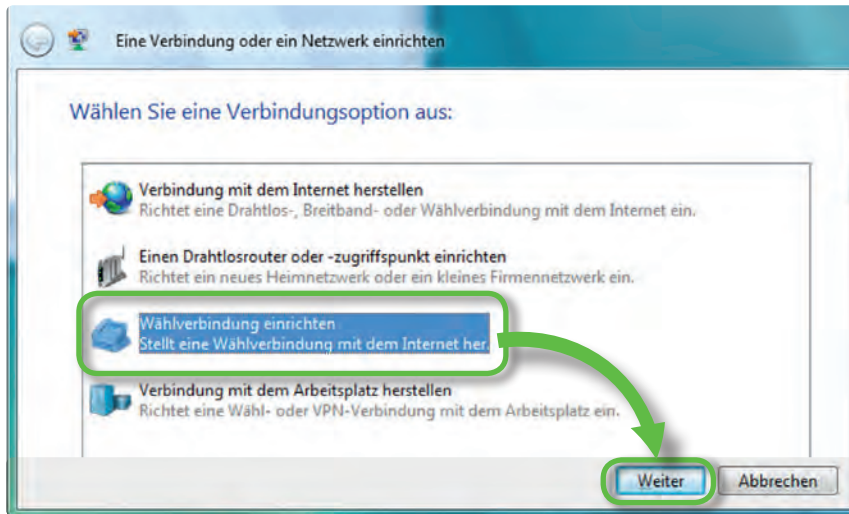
Eine Verbindung oder ein Netzwerk einrichten

Wählen Sie eine Verbindungsoption aus:

Verbindung mit dem Internet herstellen
Richtet eine Drahtlos-, Breitband- oder Wählverbindung mit dem Internet ein.

Einen Drahtlosrouter oder -zugriffspunkt einrichten
Richtet ein neues Heimnetzwerk oder ein kleines Firmennetzwerk ein.

Wählverbindung einrichten
Stellt eine Wählverbindung mit dem Internet her.

Verbindung mit dem Arbeitsplatz herstellen
Richtet eine Wähl- oder VPN-Verbindung mit dem Arbeitsplatz ein.

Weiter

Abbrechen